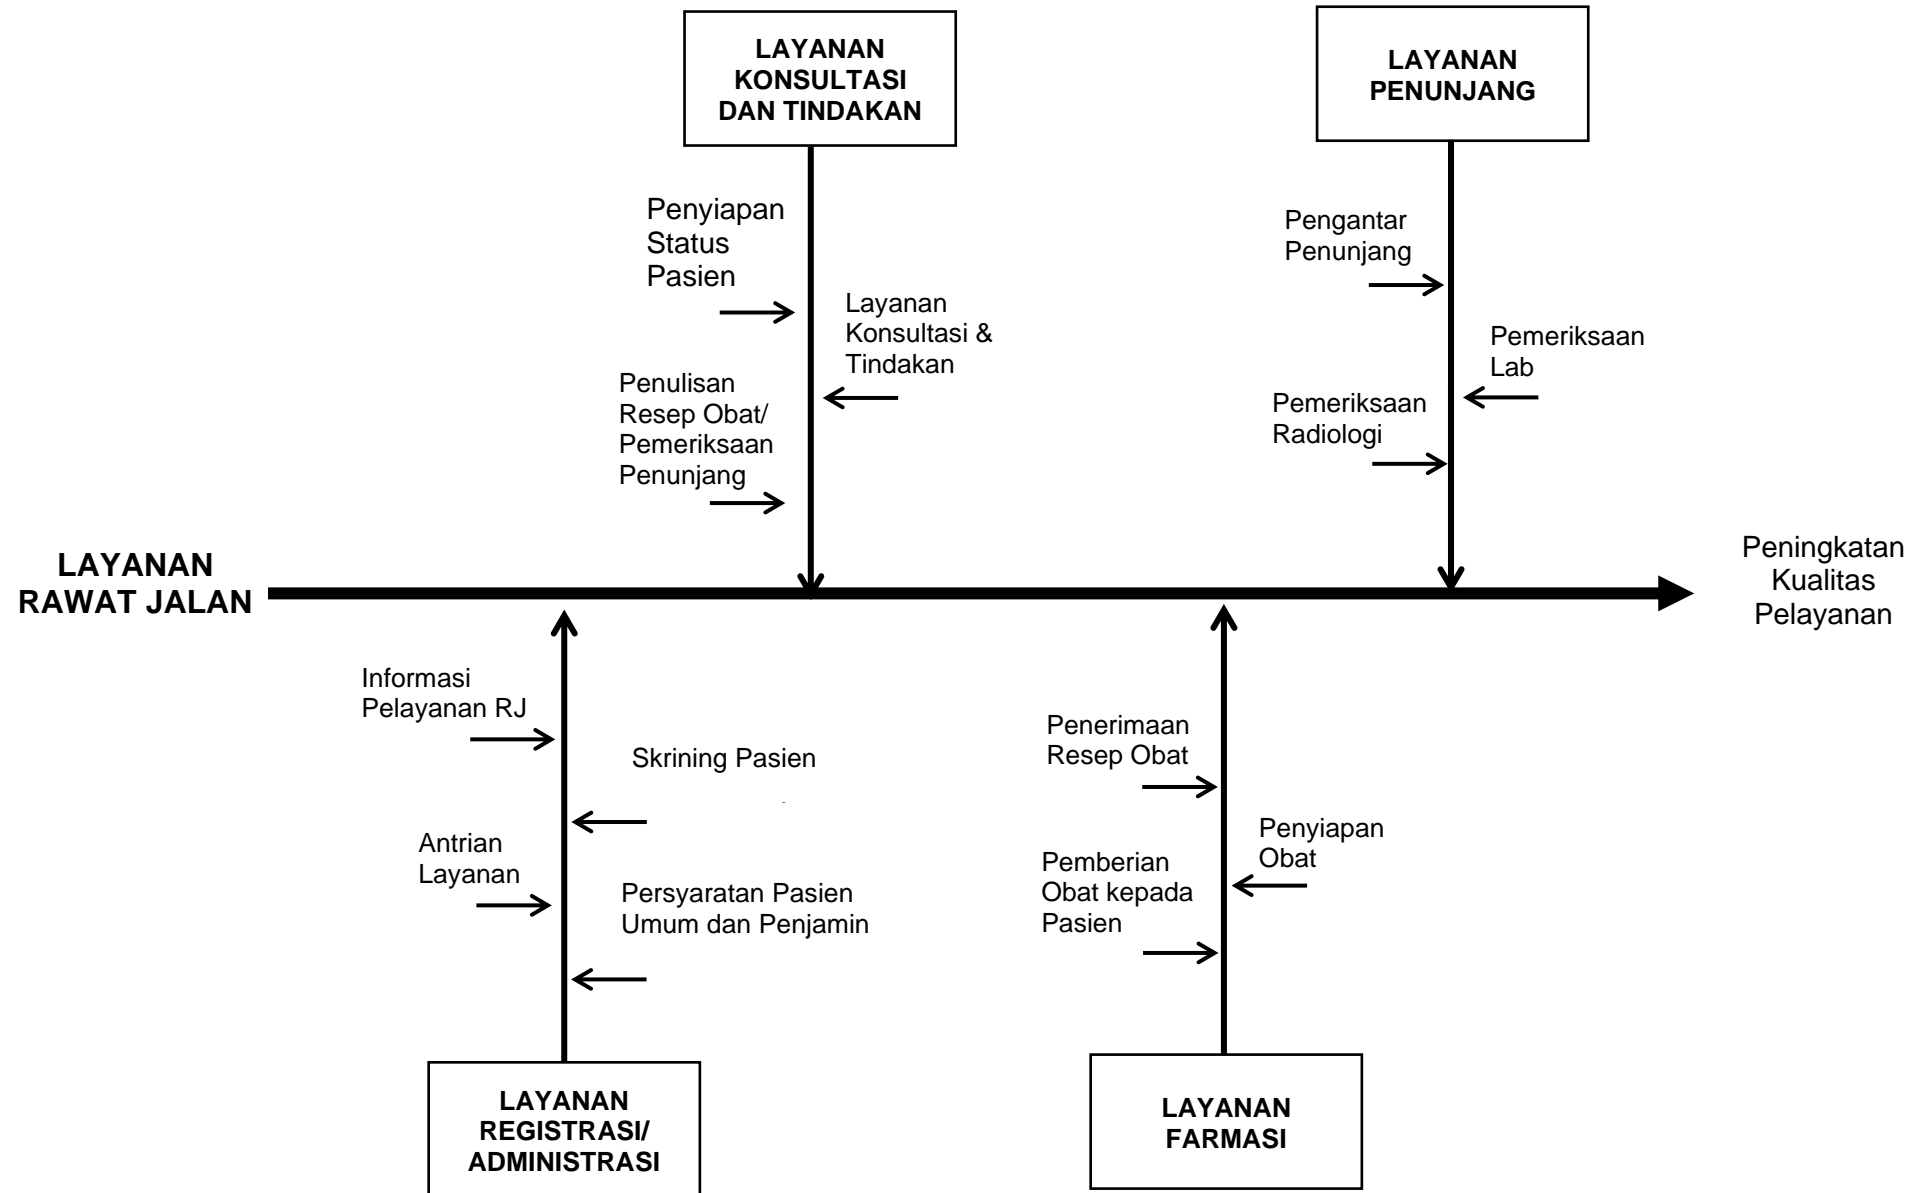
LAYANAN KONSULTASI DAN TINDAKAN

LAYANAN PENUNJANG

Penyiapan Status Pasien

Layanan Konsultasi & Tindakan

Penulisan Resep Obat/ Pemeriksaan Penunjang

Pengantar Penunjang

Pemeriksaan Lab

Pemeriksaan Radiologi

LAYANAN RAWAT JALAN

Peningkatan Kualitas Pelayanan

Informasi Pelayanan RJ

Skrining Pasien

Antrian Layanan

Persyaratan Pasien Umum dan Penjamin

Penerimaan Resep Obat

Penyiapan Obat

Pemberian Obat kepada Pasien

LAYANAN REGISTRASI/ ADMINISTRASI

LAYANAN FARMASI